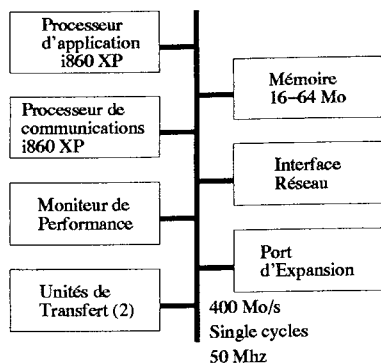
Processeur d'application i860 XP

Processeur de communications i860 XP

Moniteur de Performance

Unités de Transfert (2)

Mémoire 16–64 Mo

Interface Réseau

Port d'Expansion

400 Mo/s
Single cycles
50 Mhz